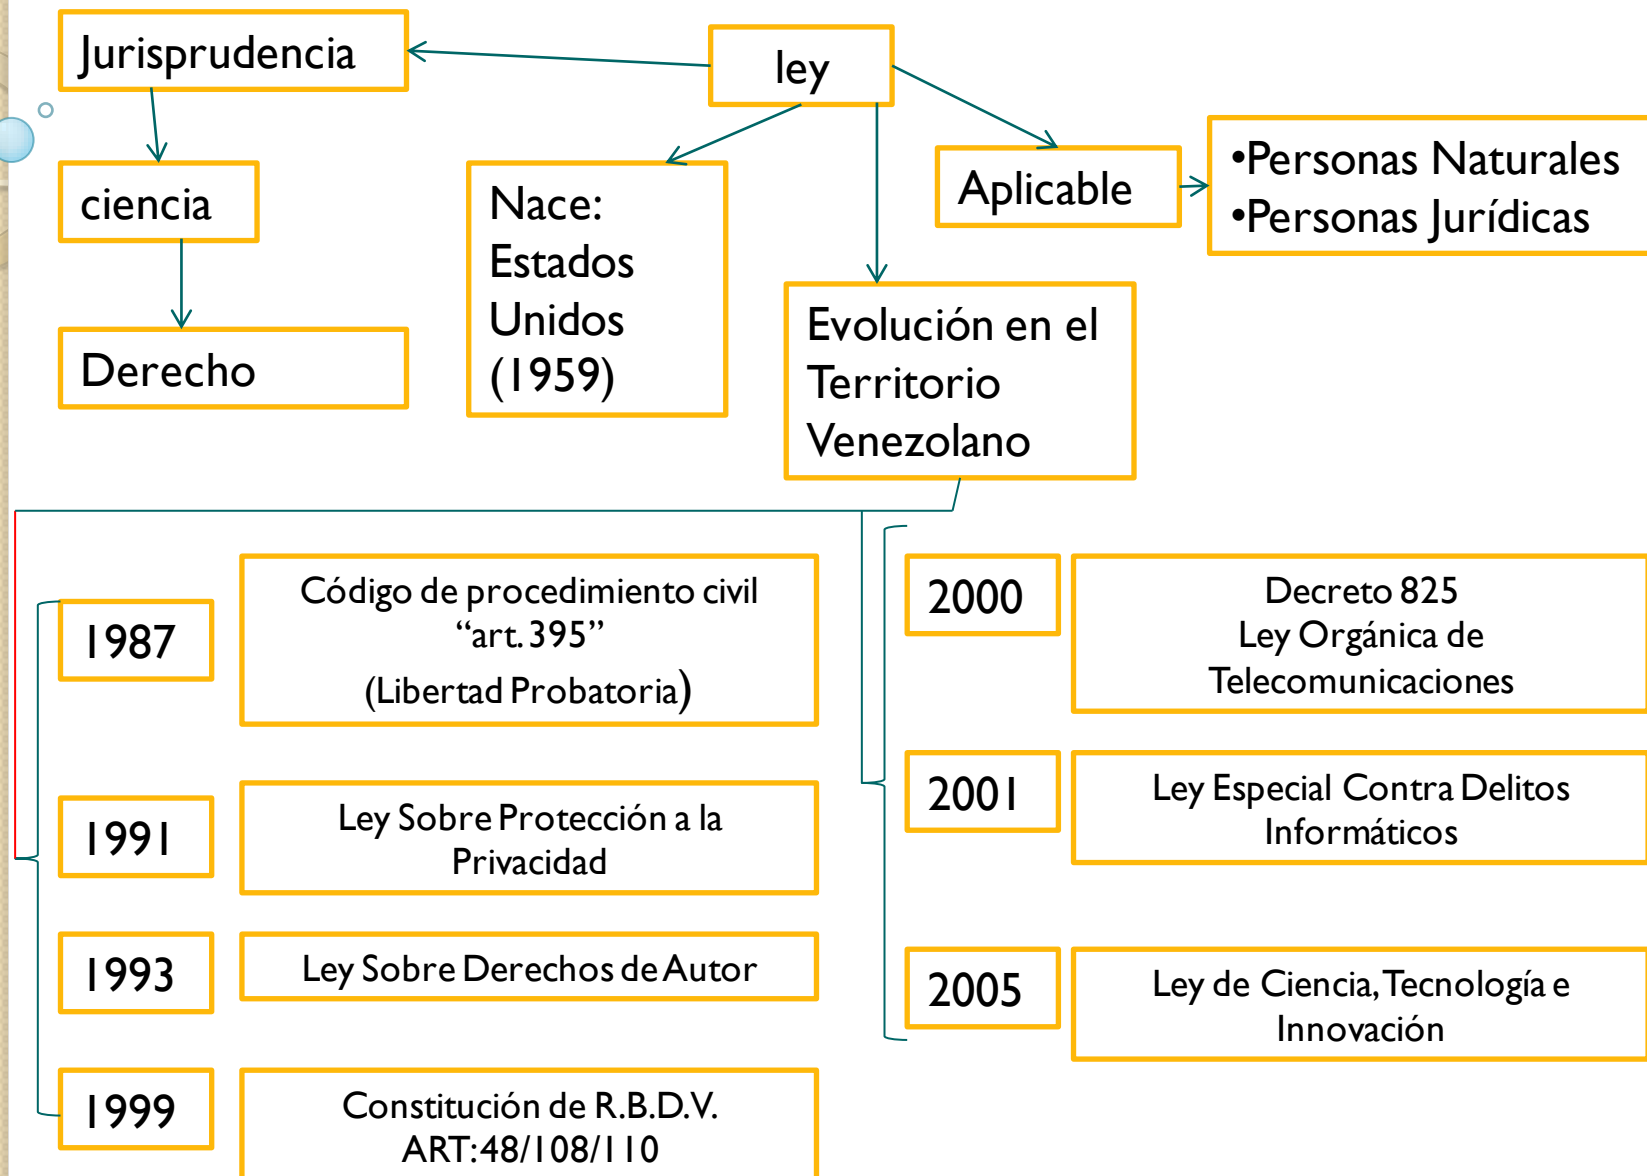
Jurisprudencia

ley

ciencia

Derecho

Nace: Estados Unidos (1959)

Aplicable

•Personas Naturales
•Personas Jurídicas

Evolución en el Territorio Venezolano

1987

Código de procedimiento civil “art. 395” (Libertad Probatoria)

1991

Ley Sobre Protección a la Privacidad

1993

Ley Sobre Derechos de Autor

1999

Constitución de R.B.D.V. ART:48/108/110

2000

Decreto 825 Ley Orgánica de Telecomunicaciones

2001

Ley Especial Contra Delitos Informáticos

2005

Ley de Ciencia, Tecnología e Innovación